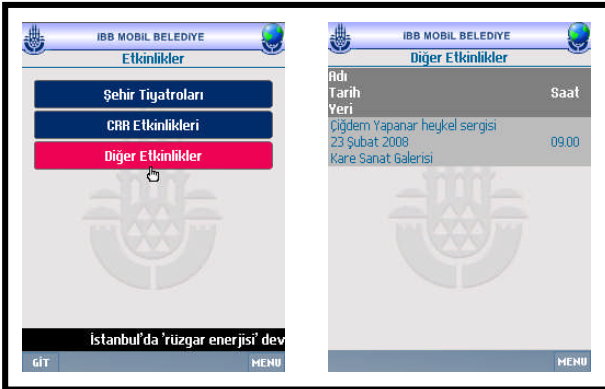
İBB MOBİL BELEDİYE
Etkinlikler

Şehir Tiyatroları
CRR Etkinlikleri
Diğer Etkinlikler

İstanbul'da 'rüzgar enerjisi' dev

GİT
MENU

İBB MOBİL BELEDİYE
Diğer Etkinlikler

| Adı<br>Tarih<br>Yeri | Saat |
|---|---|
| Çiğdem Yapanar heykel sergisi<br>23 Şubat 2008<br>Kare Sanat Galerisi | 09.00 |

MENU